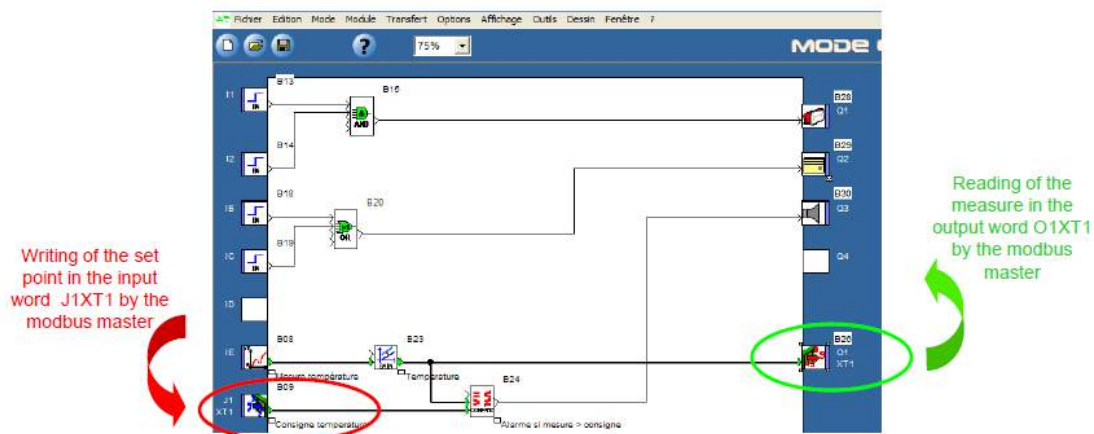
Fichier Edition Mode Module Transfert Options Affichage Outils Dessin Fenêtre ?

75%

MODE

I1
B13
B16
AND
B28
Q1

I2
B14
B29
Q2

IB
B18
B20
OR
B30
Q3

IC
B19
Q4

ID

IE
B08
Mesure température
B23
Température
B20
O1
XT1

J1
XT1
B09
Consigne température
B24
COMPARE
Alarme si mesure > consigne

Writing of the set point in the input word J1XT1 by the modbus master

Reading of the measure in the output word O1XT1 by the modbus master